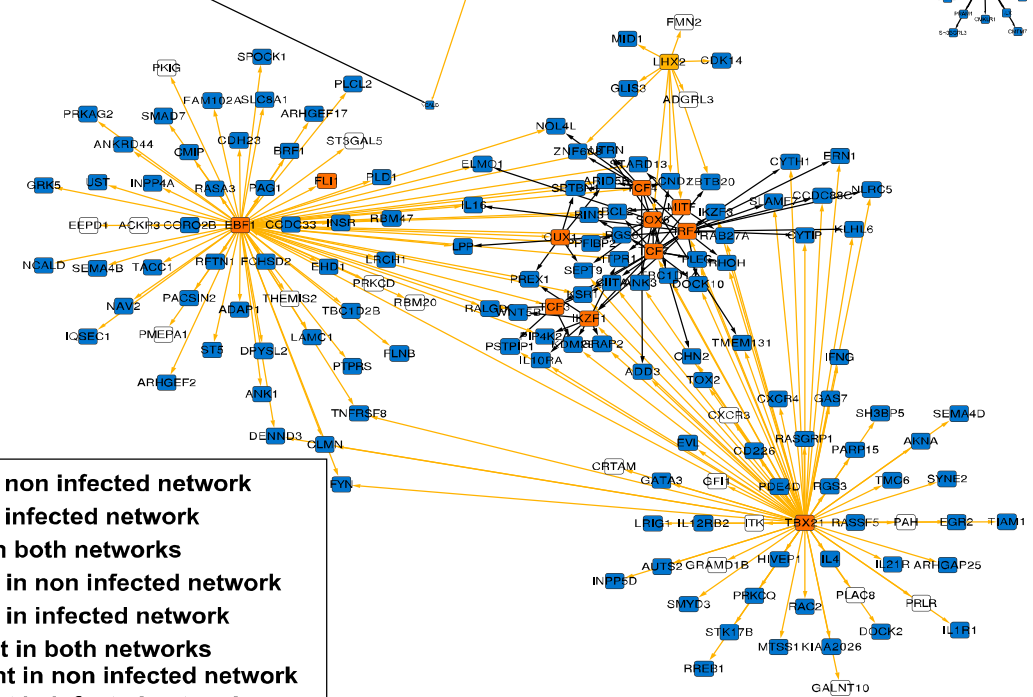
SPOCK1
PKIG
FAM102A
SLC8A1
PLCL2
PRKAG2
SMAD7
ARHGEF17
ANKRD44
CDH23
CMIP
ERP1
ST3GAL5
GRK5
UST
INPP4A
RASA3
PAG1
FLI1
PLD1
EEPD1
ACKR3
CCR02B
EBF1
CCDC33
INSR
RBM47
NCALD
SEMA4B
TACC1
RFTN1
FCHSD2
EHD1
LRCH1
PRKCD
NAV2
PACSIN2
THEMIS2
RBM20
ADAP1
TBC1D2B
PMEPA1
IQSEC1
LAMC1
STS
DPYSL2
FLNB
ARHGEF2
PTPRS
ANK1
TNFRSF8
DENND3
CLMN
FYN
MID1
FMN2
LHX2
CDK14
GLIS3
ADGRL3
NOL4L
ZNF608
UTRN
STARD13
ELMO1
CCND2
ZBTB20
CYTH1
FRN1
SPTBN1
ARID5B
IL16
SLAMF7
CCDC88C
NLRC5
IKZF3
RAB27A
CYTIP
KLHL6
LPP
CUX1
SEPT9
ITPR1
RHOH
PREX1
DOCK10
RALGPS
ANK3
IKZF1
PSTPIP1
IL10RA
KDM2B
RAP2
TMEM131
CHN2
ADD3
TOX2
IFNG
CXCR4
GAS7
CXCR3
SH3BP5
SEMA4D
RASGRP1
PARP15
AKNA
EVI
CD226
CRTAM
GATA3
CFI1
PDE4D
RGS3
TMC6
SYNE2
LRIG1
IL12RB2
ITK
TBX21
RASSF5
PAH
EGR2
TIAM1
INPP5D
AUTS2
GRAMD1B
HIVEP1
IL4
IL21R
ARHGAP25
SMYD3
PRKCQ
RAC2
PLAC8
PRLR
IL1R1
STK17B
DOCK2
RREB1
MTSS1
KIAA2026
GALNT10
non infected network
infected network
n both networks
in non infected network
in infected network
t in both networks
nt in non infected network